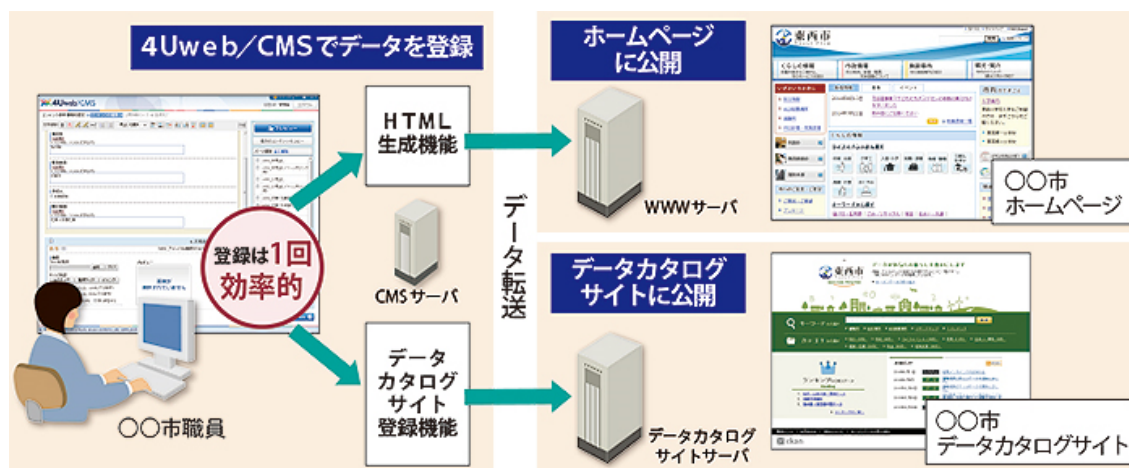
4Uweb/CMSでデータを登録

4Uweb/CMS

登録は1回
効率的

○○市職員

HTML
生成機能

CMSサーバ

データ
カタログ
サイト
登録機能

データ転送

ホームページ
に公開

WWWサーバ

東西市

○○市
ホームページ

データカタログ
サイトに公開

データカタログ
サイトサーバ

東西市

○○市
データカタログサイト